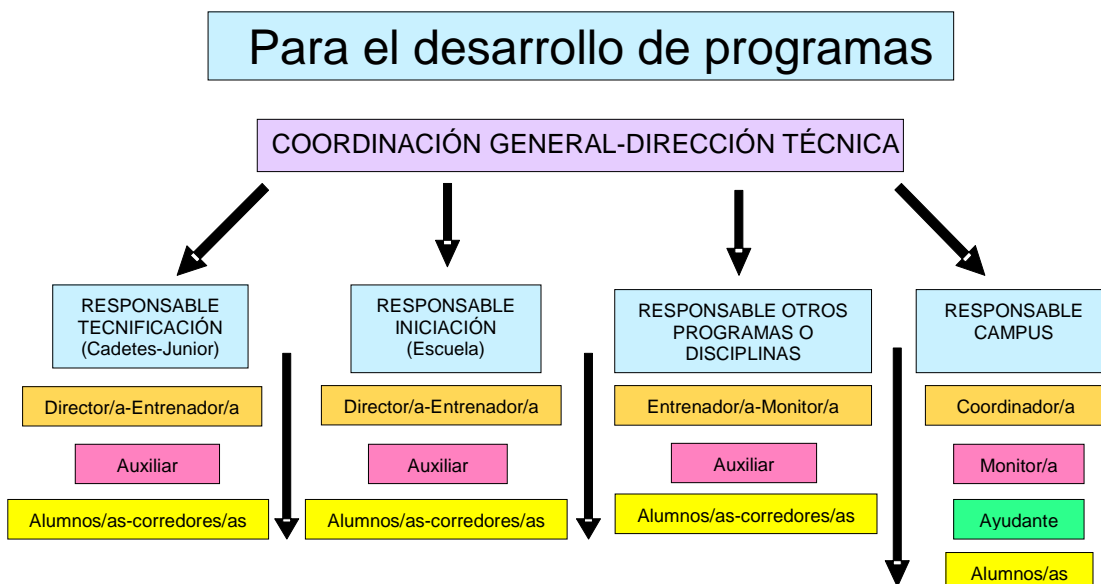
Para el desarrollo de programas

COORDINACIÓN GENERAL-DIRECCIÓN TÉCNICA

RESPONSABLE TECNIFICACIÓN (Cadetes-Junior)

Director/a-Entrenador/a

Auxiliar

Alumnos/as-corredores/as

RESPONSABLE INICIACIÓN (Escuela)

Director/a-Entrenador/a

Auxiliar

Alumnos/as-corredores/as

RESPONSABLE OTROS PROGRAMAS O DISCIPLINAS

Entrenador/a-Monitor/a

Auxiliar

Alumnos/as-corredores/as

RESPONSABLE CAMPUS

Coordinador/a

Monitor/a

Ayudante

Alumnos/as